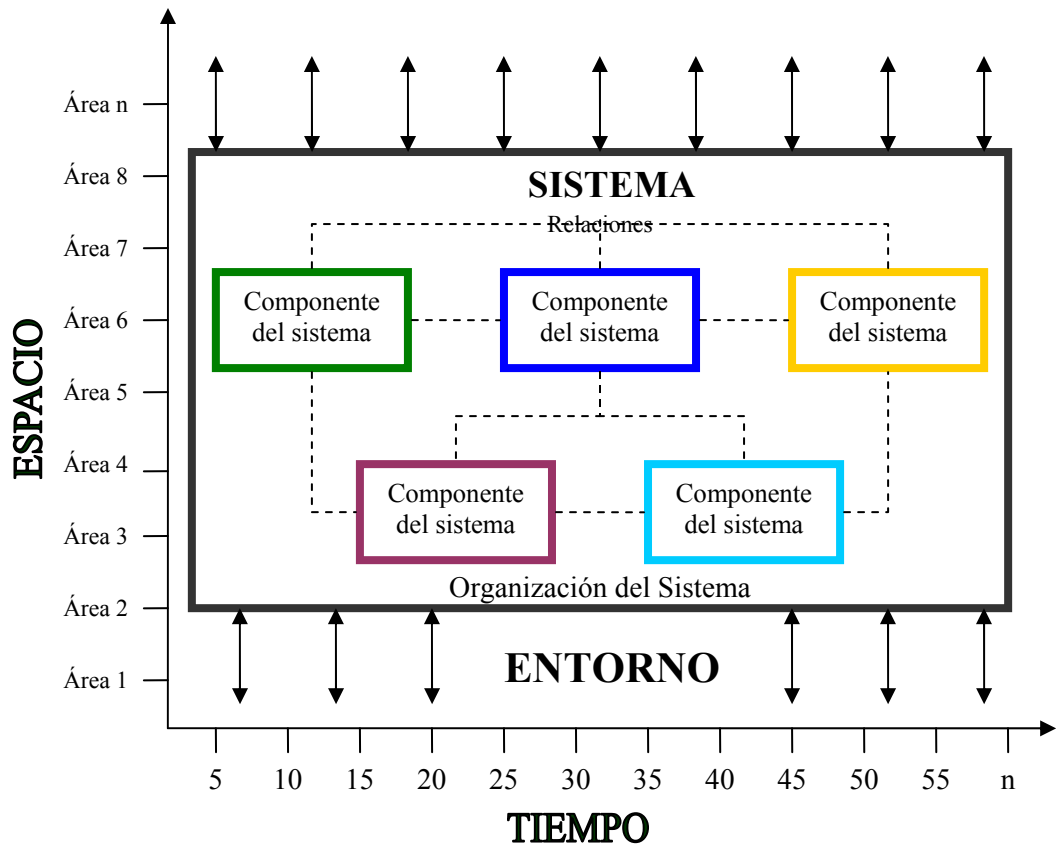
Área n
Área 8
Área 7
Área 6
Área 5
Área 4
Área 3
Área 2
Área 1

ESPACIO

SISTEMA

Relaciones

Componente del sistema

Componente del sistema

Componente del sistema

Componente del sistema

Componente del sistema

Organización del Sistema

ENTORNO

5 10 15 20 25 30 35 40 45 50 55 n

TIEMPO